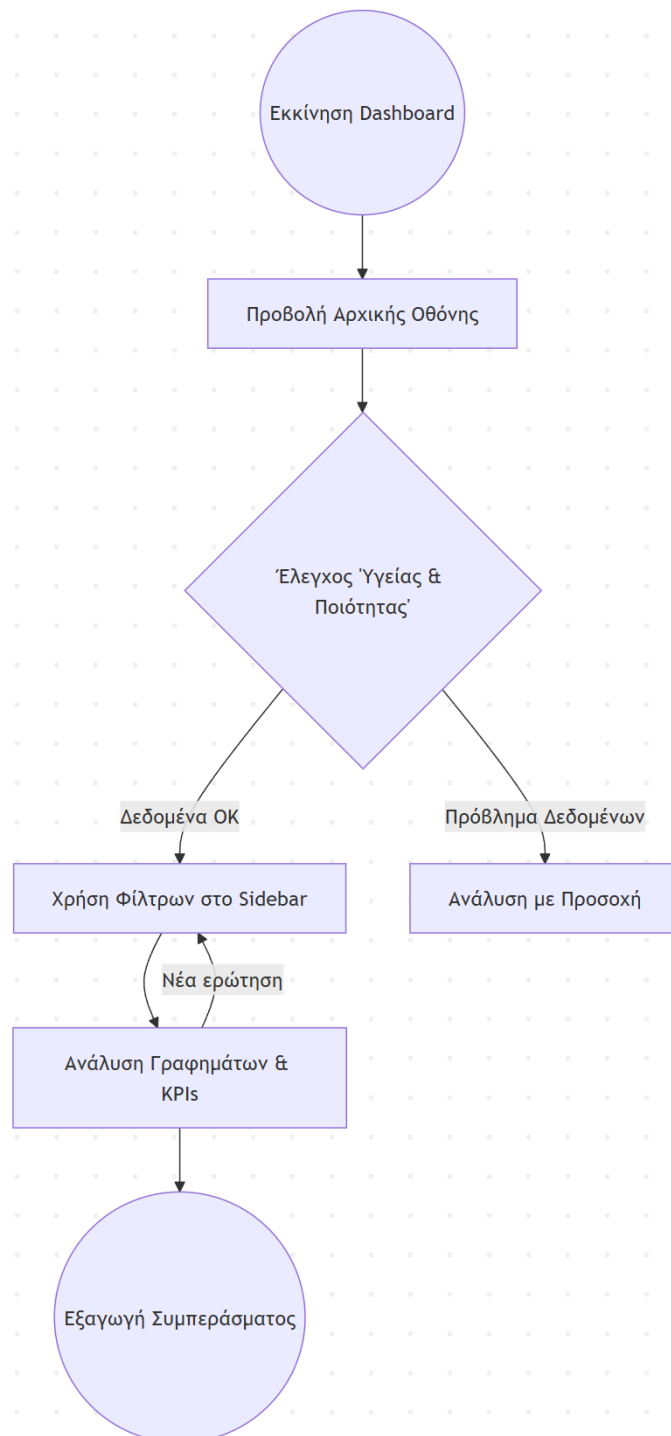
Εκκίνηση Dashboard

Προβολή Αρχικής Οθόνης

Έλεγχος Ύγείας & Ποιότητας'

Δεδομένα ΟΚ

Πρόβλημα Δεδομένων

Χρήση Φίλτρων στο Sidebar

Ανάλυση με Προσοχή

Νέα ερώτηση

Ανάλυση Γραφημάτων & KPIs

Εξαγωγή Συμπεράσματος